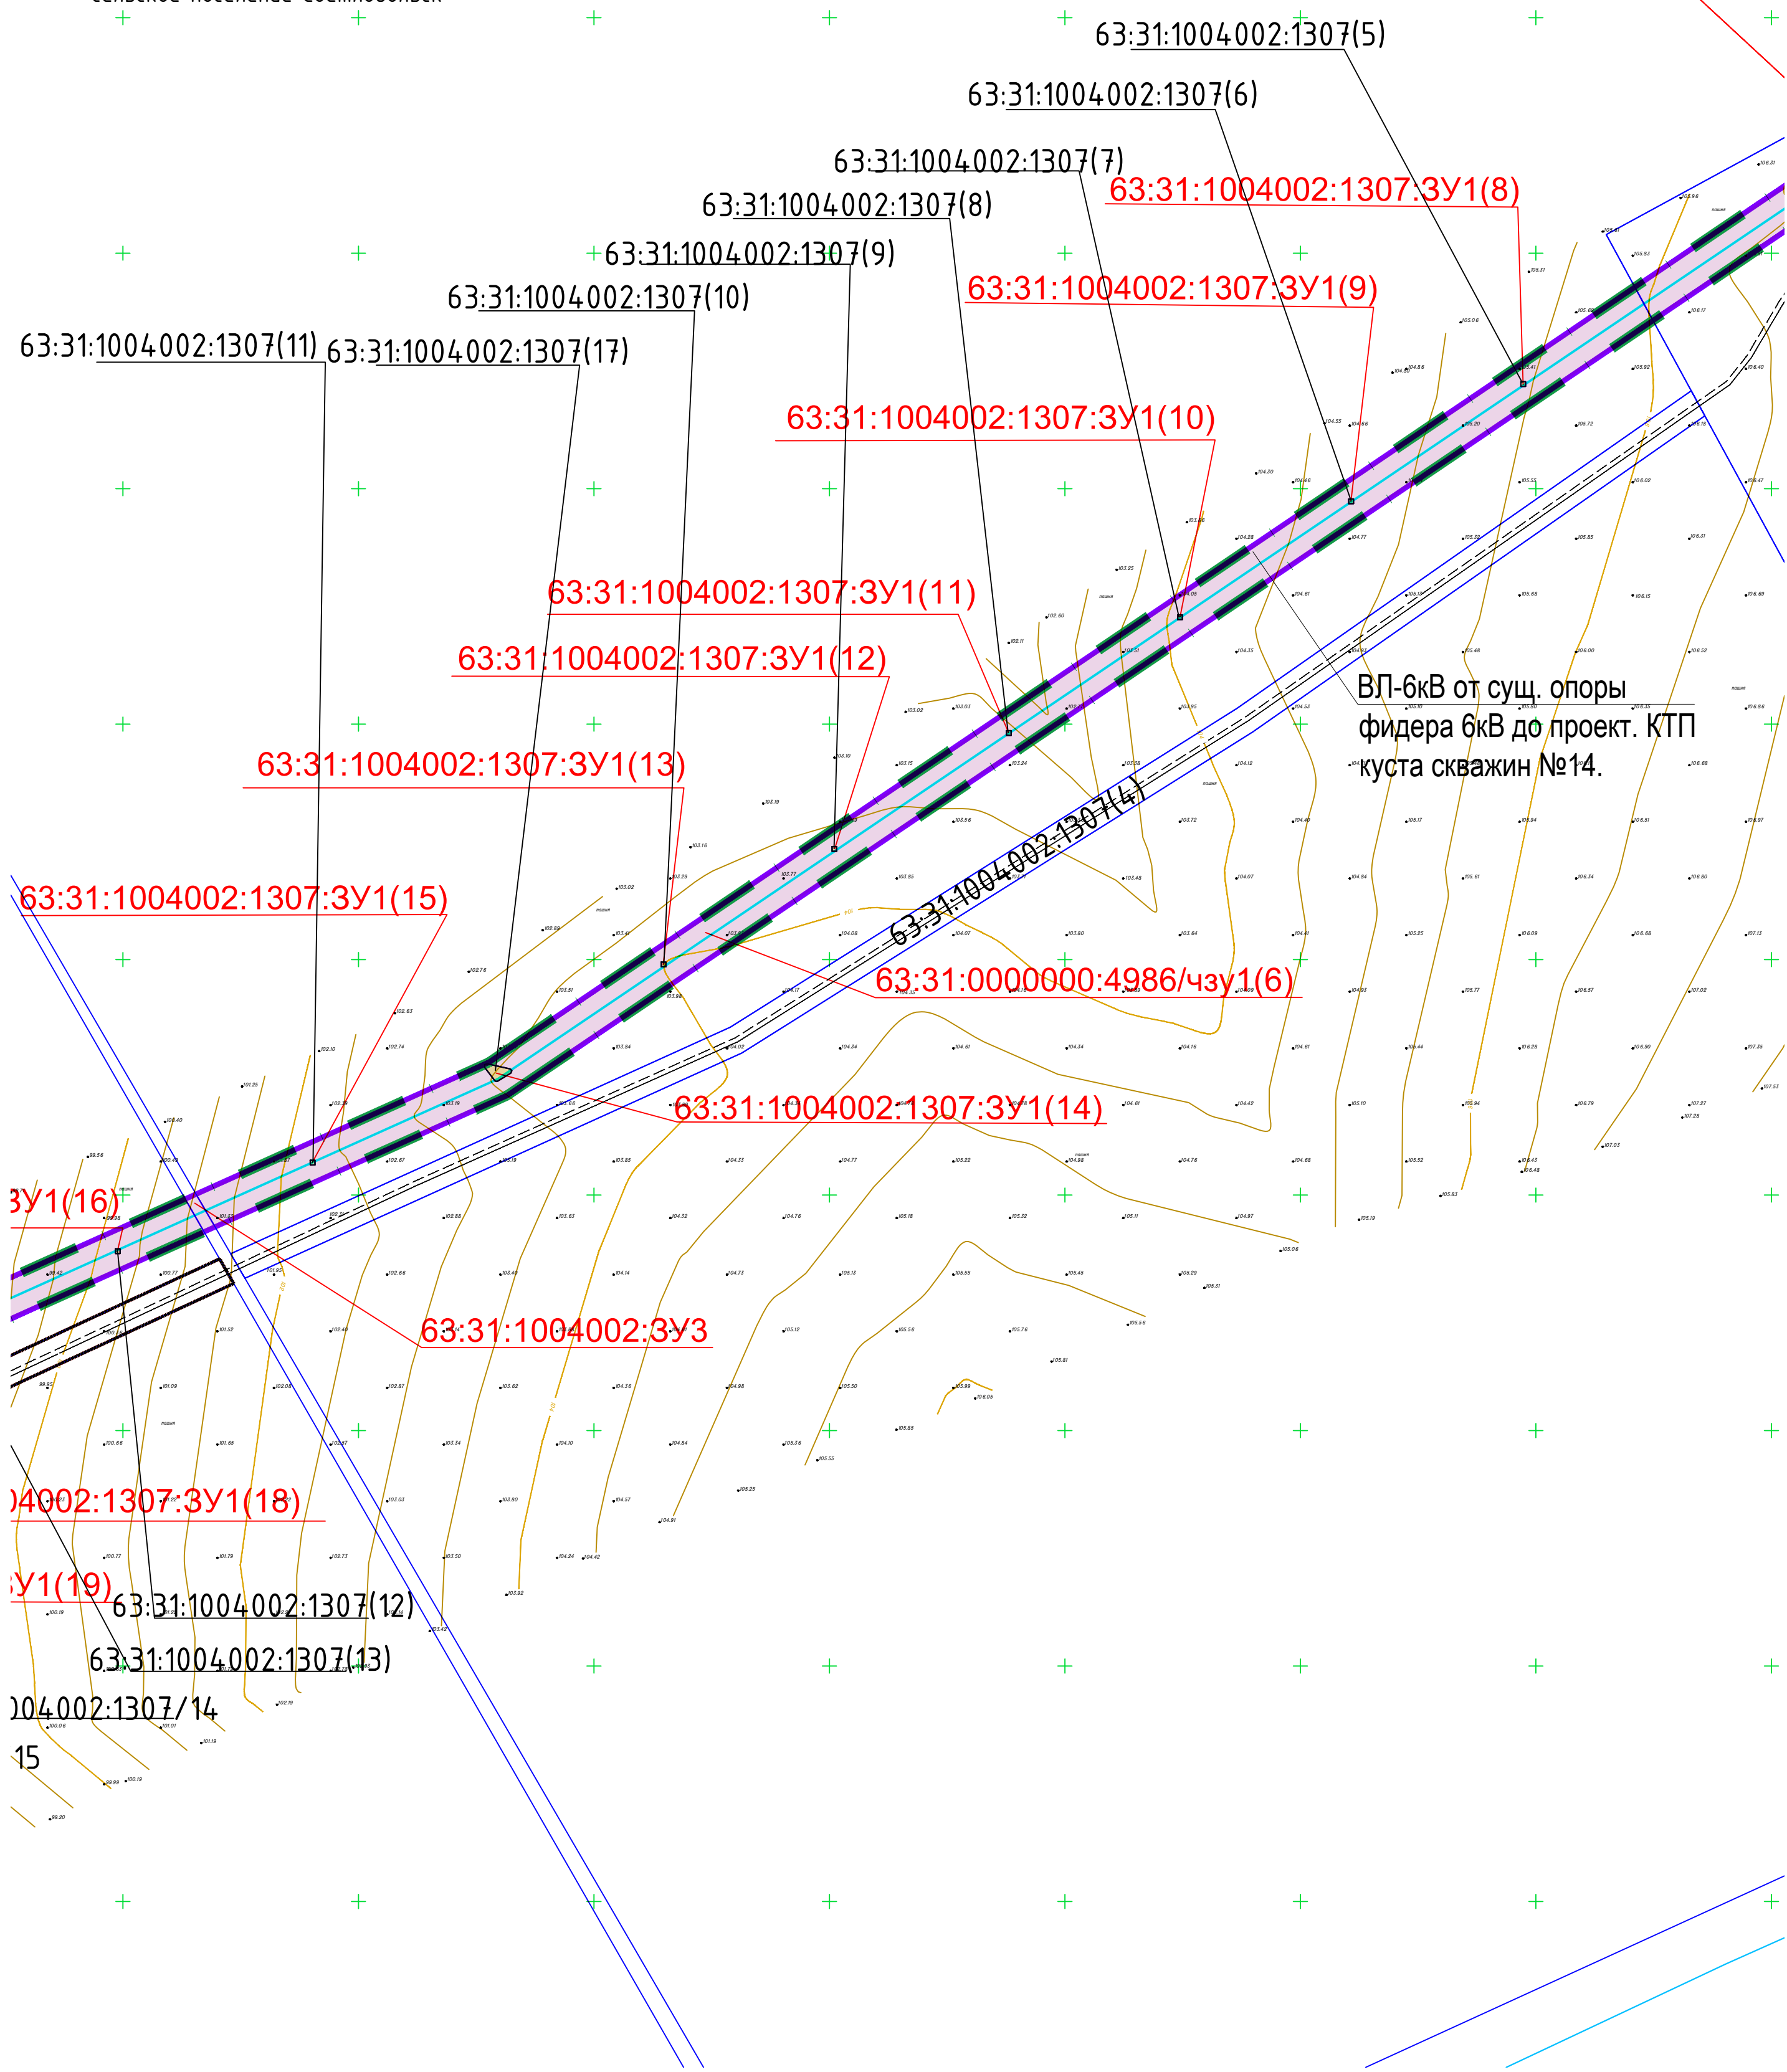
63:31:1004002:1307(5)
63:31:1004002:1307(6)
63:31:1004002:1307(7)
63:31:1004002:1307:ЗУ1(8)
63:31:1004002:1307(8)
63:31:1004002:1307(9)
63:31:1004002:1307:ЗУ1(9)
63:31:1004002:1307(10)
63:31:1004002:1307(11)
63:31:1004002:1307(17)
63:31:1004002:1307:ЗУ1(10)
63:31:1004002:1307:ЗУ1(11)
63:31:1004002:1307:ЗУ1(12)
ВЛ-6кВ от сущ. опоры фидера 6кВ до проект. КТП куста скважин №14.
63:31:1004002:1307:ЗУ1(13)
63:31:1004002:1307(4)
63:31:1004002:1307:ЗУ1(15)
63:31:0000000:4986/чзу1(6)
63:31:1004002:1307:ЗУ1(14)
ЗУ1(16)
63:31:1004002:ЗУ3
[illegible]4002:1307:ЗУ1(18)
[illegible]У1(19)
63:31:1004002:1307(12)
63:31:1004002:1307(13)
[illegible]04002:1307/14
15